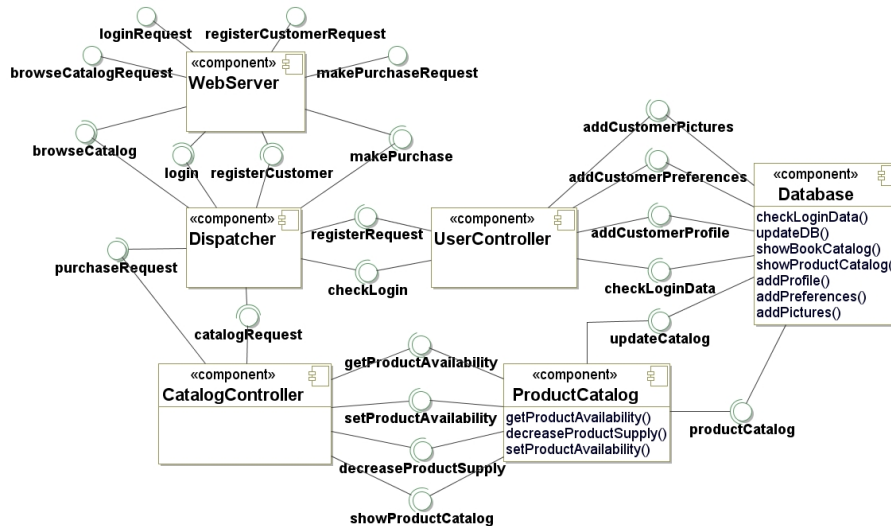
loginRequest
registerCustomerRequest
browseCatalogRequest
«component»
WebServer
makePurchaseRequest

browseCatalog
login
registerCustomer
makePurchase

addCustomerPictures
addCustomerPreferences

«component»
Database
checkLoginData()
updateDB()
showBookCatalog()
showProductCatalog(
addProfile()
addPreferences()
addPictures()

«component»
Dispatcher
registerRequest
«component»
UserController
addCustomerProfile
checkLogin
checkLoginData

purchaseRequest
catalogRequest
updateCatalog

«component»
CatalogController
getProductAvailability
setProductAvailability
decreaseProductSupply

«component»
ProductCatalog
getProductAvailability()
decreaseProductSupply()
setProductAvailability()

productCatalog

showProductCatalog